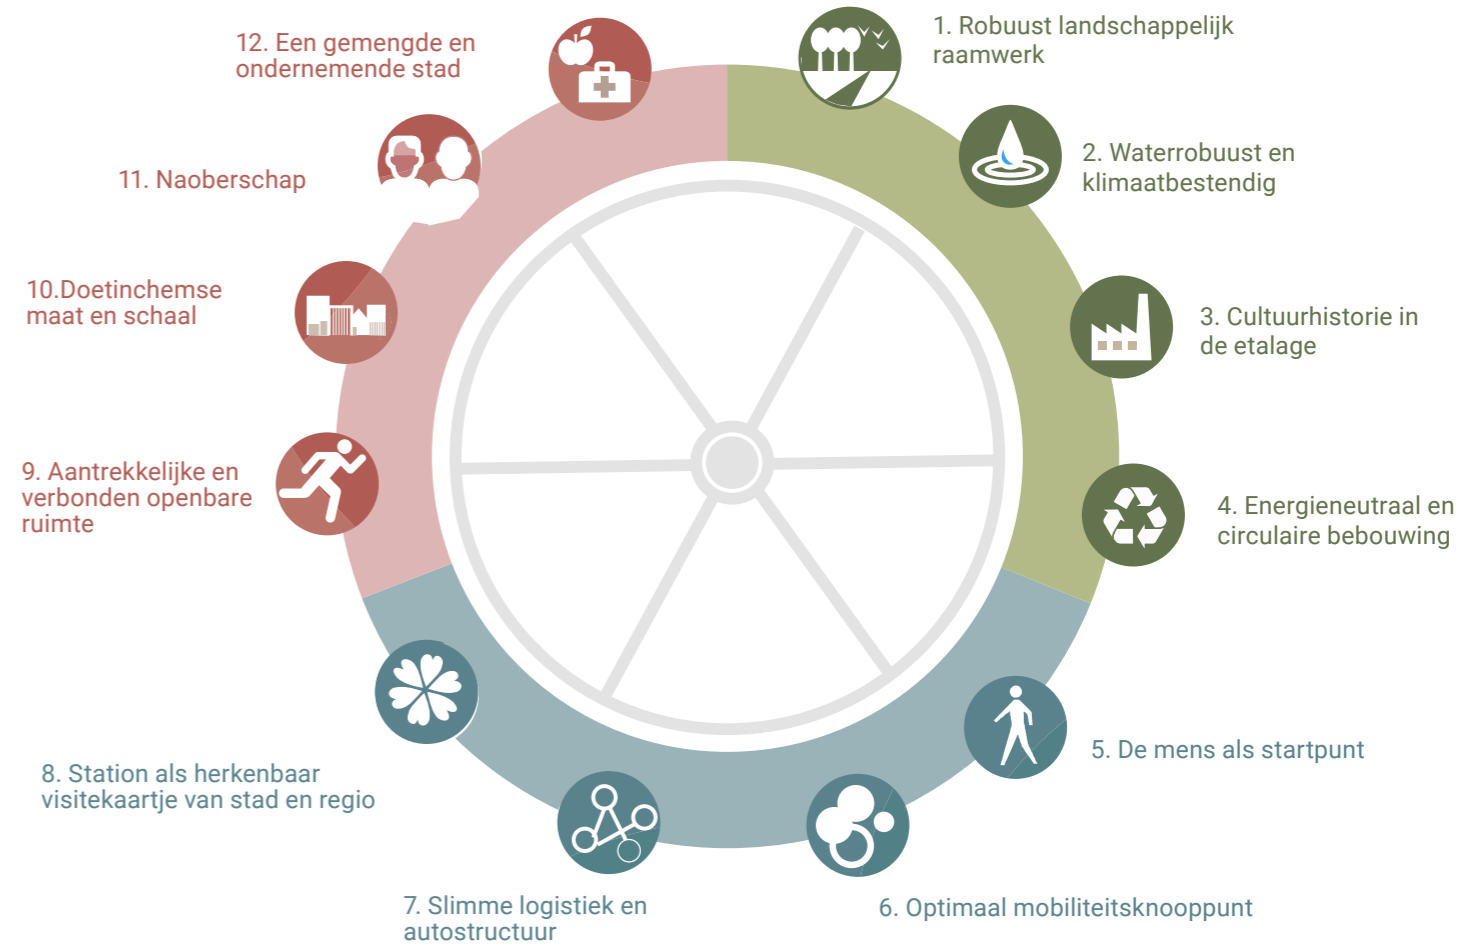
1. Robuust landschappelijk raamwerk

2. Waterrobuust en klimaatbestendig

3. Cultuurhistorie in de etalage

4. Energieneutraal en circulaire bebouwing

5. De mens als startpunt

6. Optimaal mobiliteitsknooppunt

7. Slimme logistiek en autostructuur

8. Station als herkenbaar visitekaartje van stad en regio

9. Aantrekkelijke en verbonden openbare ruimte

10.Doetinchemse maat en schaal

11. Naoberschap

12. Een gemengde en ondernemende stad